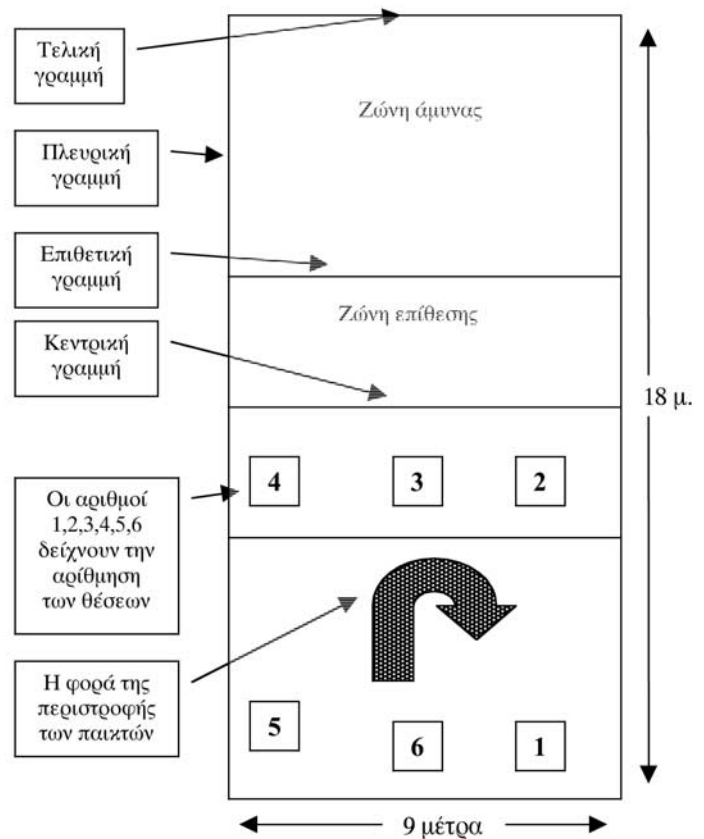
Τελική γραμμή

Ζώνη άμυνας

Πλευρική γραμμή

Επιθετική γραμμή

Ζώνη επίθεσης

Κεντρική γραμμή

18 μ.

Οι αριθμοί 1,2,3,4,5,6 δείχνουν την αρίθμηση των θέσεων

4

3

2

Η φορά της περιστροφής των παικτών

5

6

1

9 μέτρα